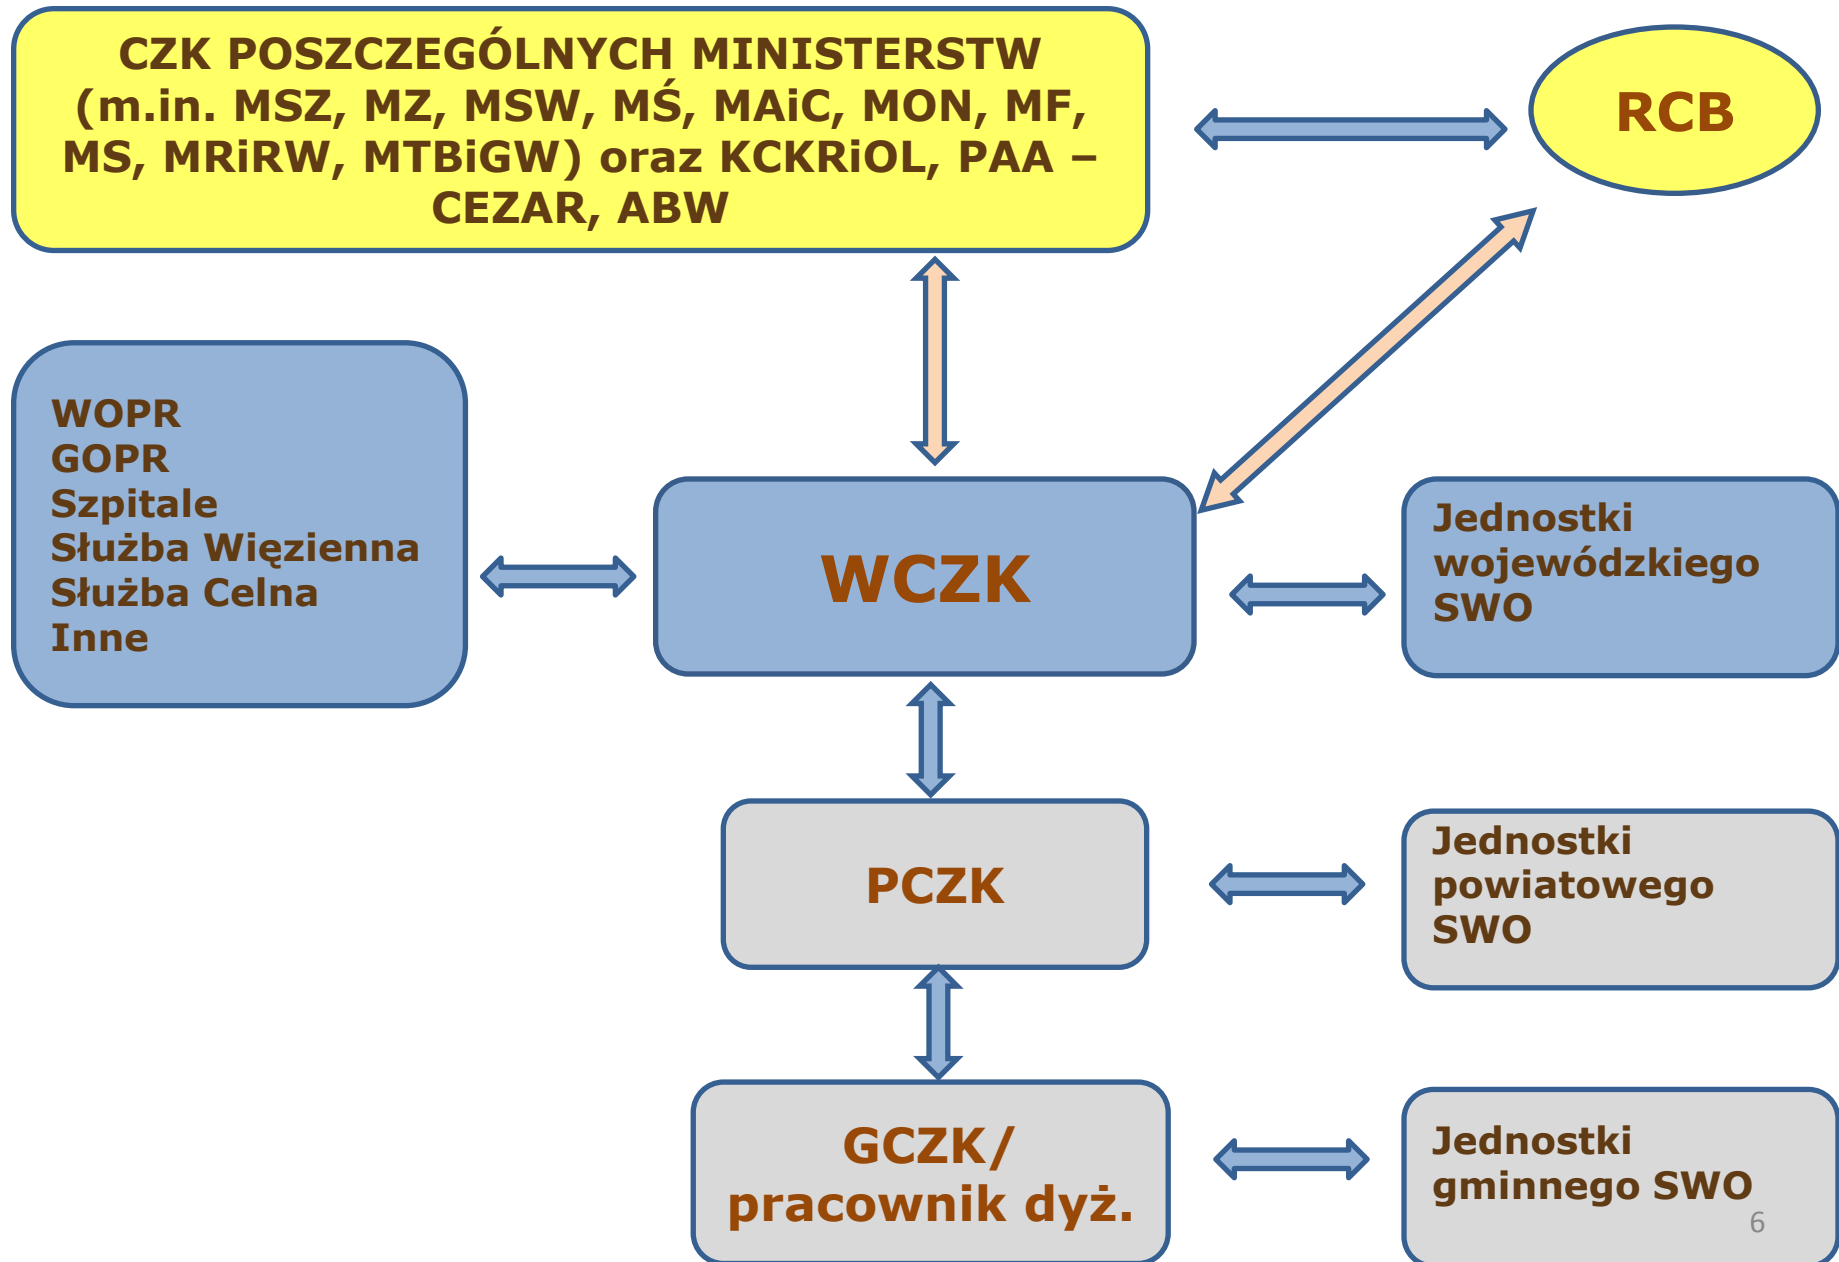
CZK POSZCZEGÓLNYCH MINISTERSTW (m.in. MSZ, MZ, MSW, MŚ, MAiC, MON, MF, MS, MRiRW, MTBiGW) oraz KCKRiOL, PAA – CEZAR, ABW

RCB

WOPR
GOPR
Szpitale
Służba Więzienna
Służba Celna
Inne

WCZK

Jednostki wojewódzkiego SWO

PCZK

Jednostki powiatowego SWO

GCZK/ pracownik dyż.

Jednostki gminnego SWO

6